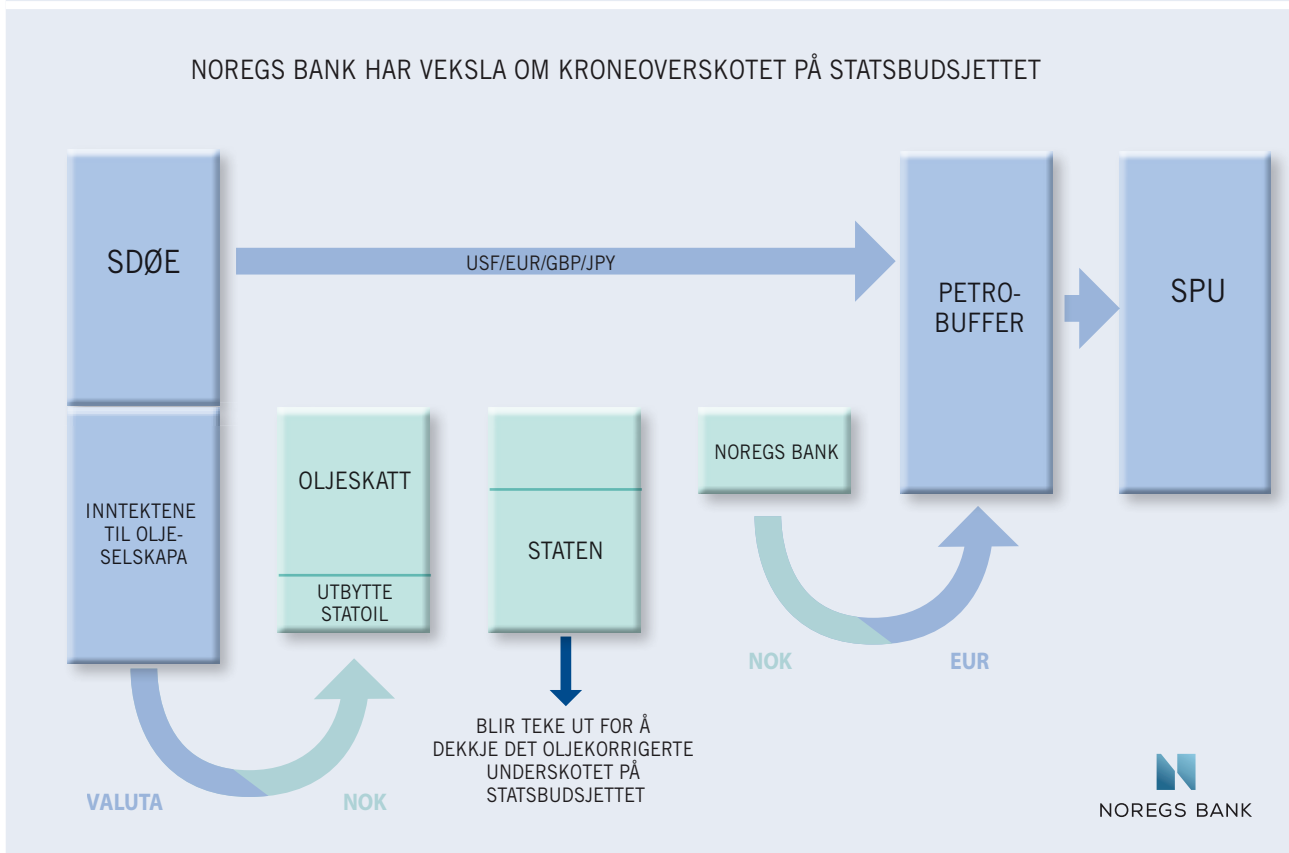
NOREGS BANK HAR VEKSLA OM KRONEOVERSKOTET PÅ STATSBUDSJETTET

SDØE

USF/EUR/GBP/JPY

PETRO-
BUFFER

SPU

INNTEKTENE TIL OLJE-SELSKAPA

OLJESKATT

UTBYTTE STATOIL

STATEN

NOREGS BANK

VALUTA

NOK

BLIR TEKE UT FOR Å DEKKJE DET OLJEKORRIGERTE UNDERSKOTET PÅ STATSBUDSJETTET

NOK

EUR

NOREGS BANK